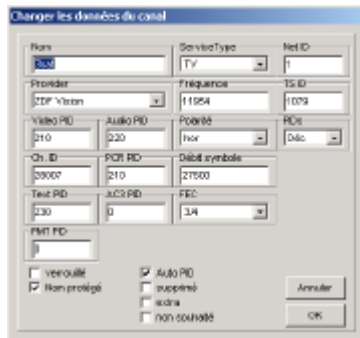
Changer les données du canal

Nom
3sat

ServiceType
TV

Net ID
1

Provider
ZDF Vision

Fréquence
11954

TS ID
1079

Video PID
210

Audio PID
220

Polarité
hor

PDs
Dés.

Ch. ID
28007

PCR PID
210

Débit symbole
27500

Text PID
230

AC3 PID
0

FEC
3/4

PMT PID
0

verrouillé
Non protégé

Auto PID
supprimé
extra
non souhaité

Annuler

OK